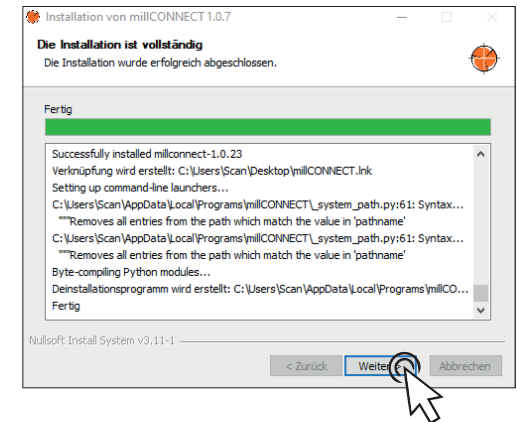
Installation von millCONNECT 1.0.7

Die Installation ist vollständig
Die Installation wurde erfolgreich abgeschlossen.

Fertig

Successfully installed millconnect-1.0.23
Verknüpfung wird erstellt: C:\Users\Scan\Desktop\millCONNECT.lnk
Setting up command-line launchers...
C:\Users\Scan\AppData\Local\Programs\millCONNECT\_system_path.py:61: Syntax...
"""Removes all entries from the path which match the value in 'pathname'
C:\Users\Scan\AppData\Local\Programs\millCONNECT\_system_path.py:61: Syntax...
"""Removes all entries from the path which match the value in 'pathname'
Byte-compiling Python modules...
Deinstallationsprogramm wird erstellt: C:\Users\Scan\AppData\Local\Programs\millCO...
Fertig

Nullsoft Install System v3.11-1

< Zurück Weiter Abbrechen